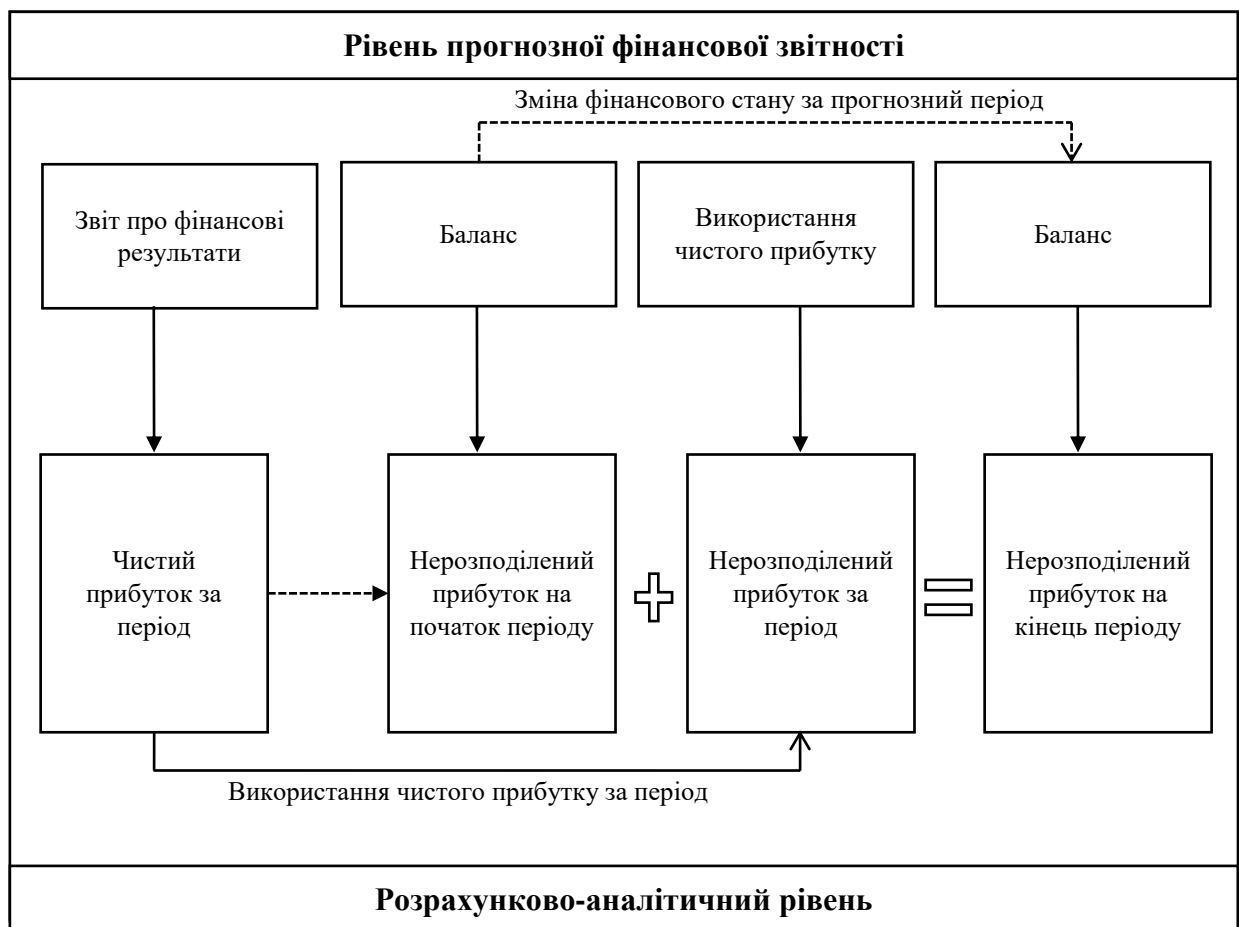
Рівень прогнозної фінансової звітності

Зміна фінансового стану за прогнозний період

Звіт про фінансові результати

Баланс

Використання чистого прибутку

Баланс

Чистий прибуток за період

Нерозподілений прибуток на початок періоду

Нерозподілений прибуток за період

Нерозподілений прибуток на кінець періоду

Використання чистого прибутку за період

Розрахунково-аналітичний рівень